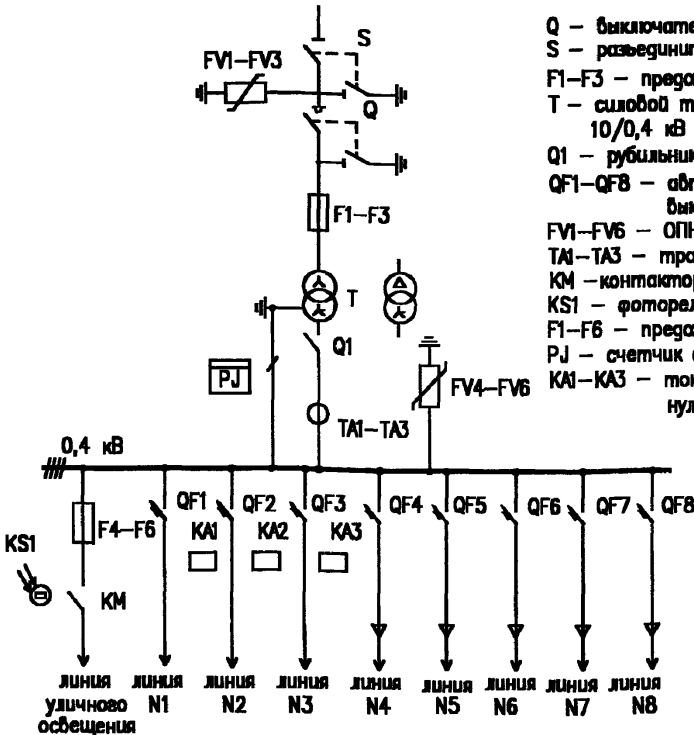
S

FV1–FV3

Q

F1–F3

T

Q1

PJ

FV4–FV6

TA1–TA3

0,4 кВ

F4–F6

QF1

QF2

QF3

QF4

QF5

QF6

QF7

QF8

KA1

KA2

KA3

KS1

KM

линия уличного освещения

линия N1

линия N2

линия N3

линия N4

линия N5

линия N6

линия N7

линия N8

Q – выключате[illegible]
S – разъединит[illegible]
F1–F3 – предо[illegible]
T – силовой т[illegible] 10/0,4 кВ
Q1 – рубильни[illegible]
QF1–QF8 – авт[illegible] вык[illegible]
FV1–FV6 – ОПН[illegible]
TA1–TA3 – тра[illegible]
KM –контактор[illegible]
KS1 – фоторел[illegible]
F1–F6 – предо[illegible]
PJ – счетчик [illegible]
KA1–KA3 – то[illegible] нул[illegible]